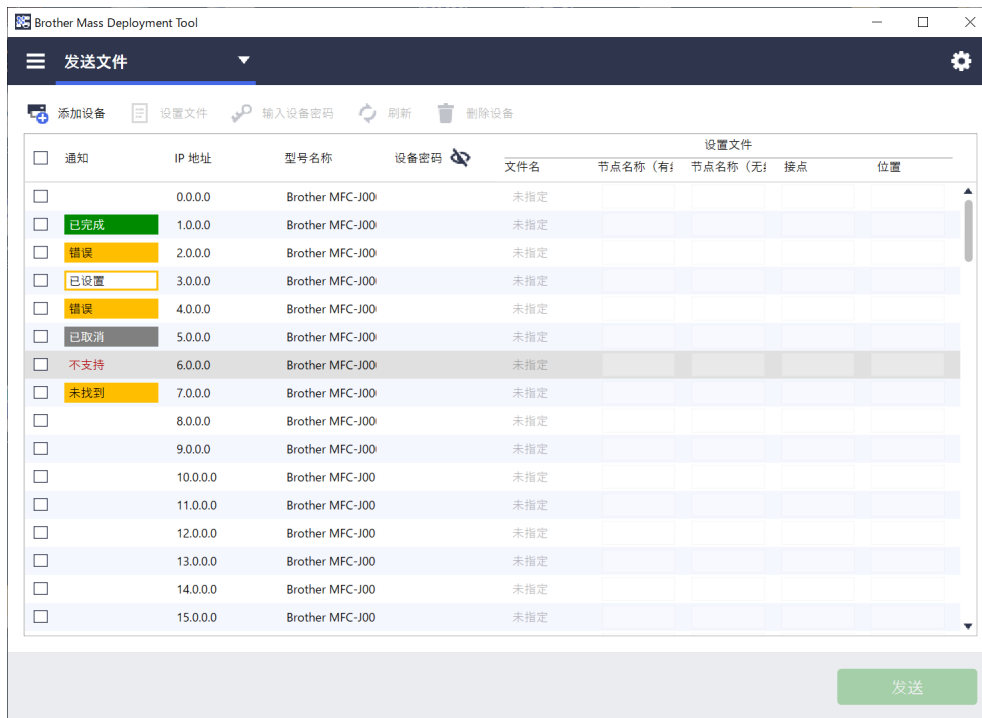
Brother Mass Deployment Tool

发送文件

添加设备 设置文件 输入设备密码 刷新 删除设备

| 通知 | IP 地址 | 型号名称 | 设备密码 | 设置文件: 文件名 | 节点名称（有纟 | 节点名称（无纟 | 接点 | 位置 |
|---|---|---|---|---|---|---|---|---|
| | 0.0.0.0 | Brother MFC-J00 | | 未指定 | | | | |
| 已完成 | 1.0.0.0 | Brother MFC-J00 | | 未指定 | | | | |
| 错误 | 2.0.0.0 | Brother MFC-J00 | | 未指定 | | | | |
| 已设置 | 3.0.0.0 | Brother MFC-J00 | | 未指定 | | | | |
| 错误 | 4.0.0.0 | Brother MFC-J00 | | 未指定 | | | | |
| 已取消 | 5.0.0.0 | Brother MFC-J00 | | 未指定 | | | | |
| 不支持 | 6.0.0.0 | Brother MFC-J00 | | 未指定 | | | | |
| 未找到 | 7.0.0.0 | Brother MFC-J00 | | 未指定 | | | | |
| | 8.0.0.0 | Brother MFC-J00 | | 未指定 | | | | |
| | 9.0.0.0 | Brother MFC-J00 | | 未指定 | | | | |
| | 10.0.0.0 | Brother MFC-J00 | | 未指定 | | | | |
| | 11.0.0.0 | Brother MFC-J00 | | 未指定 | | | | |
| | 12.0.0.0 | Brother MFC-J00 | | 未指定 | | | | |
| | 13.0.0.0 | Brother MFC-J00 | | 未指定 | | | | |
| | 14.0.0.0 | Brother MFC-J00 | | 未指定 | | | | |
| | 15.0.0.0 | Brother MFC-J00 | | 未指定 | | | | |

发送